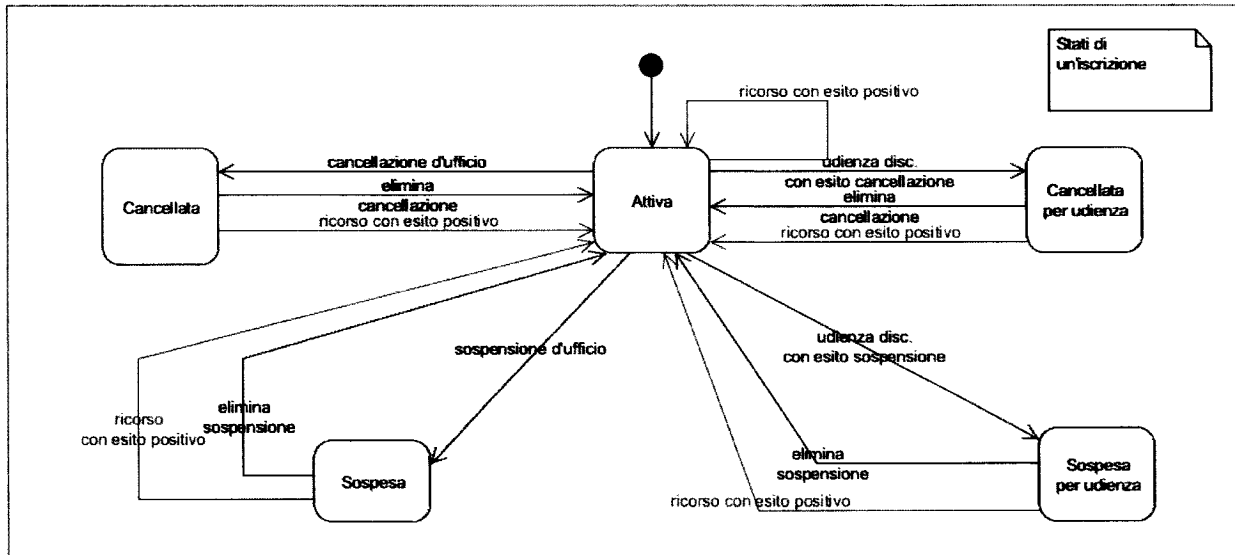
Stati di un'iscrizione

ricorso con esito positivo

cancellazione d'ufficio

elimina cancellazione

ricorso con esito positivo

Cancellata

Attiva

udienza disc. con esito cancellazione

elimina cancellazione

ricorso con esito positivo

Cancellata per udienza

sospensione d'ufficio

udienza disc. con esito sospensione

ricorso con esito positivo

elimina sospensione

Sospesa

elimina sospensione

ricorso con esito positivo

Sospesa per udienza